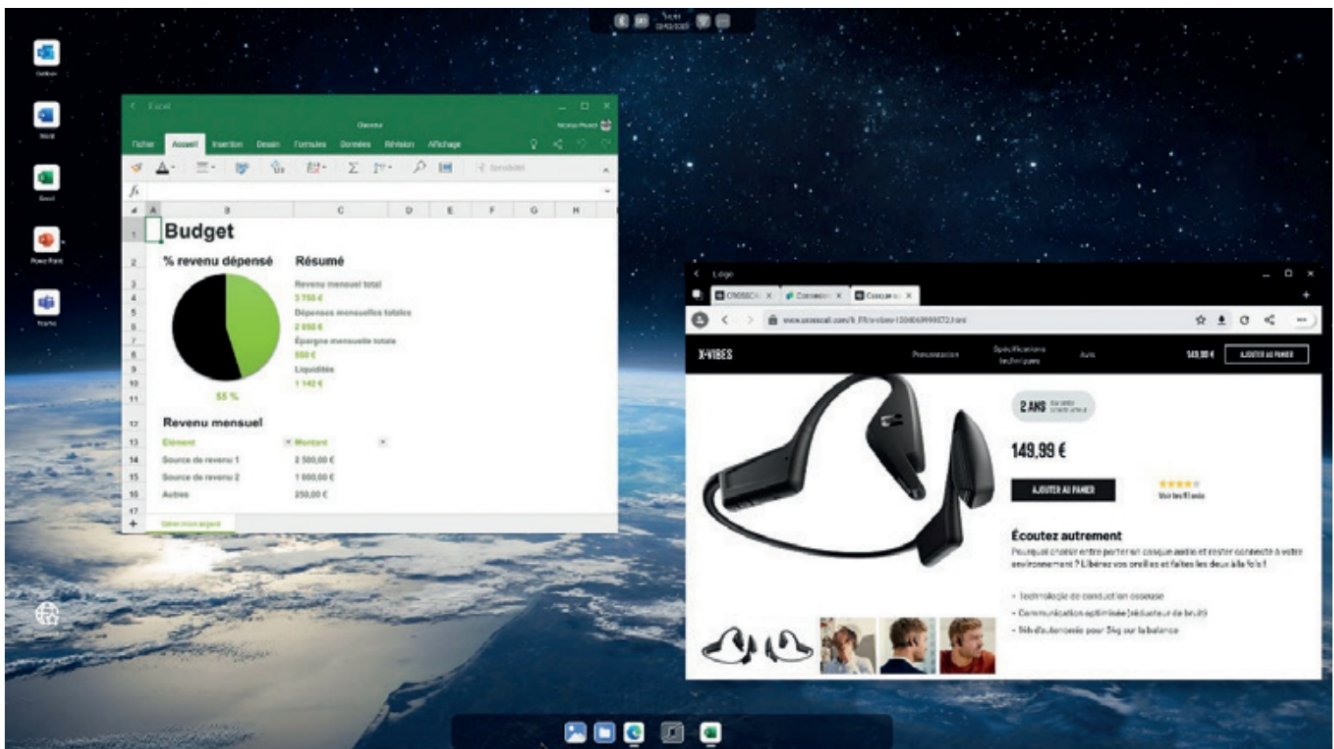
Outlook

Word

Excel

PowerPoint

Teams

Excel

Fichier Accueil Insertion Dessin Formules Données Révision Affichage

Sensibilité

| | A | B | C | D | E | F | G | H |
|---|---|---|---|---|---|---|---|---|
| 1 | | Budget | | | | | | |
| 2 | | % revenu dépensé | Résumé | | | | | |
| 3 | | | Revenu mensuel total | | | | | |
| 4 | | | 3 750 € | | | | | |
| 5 | | | Dépenses mensuelles totales | | | | | |
| 6 | | | 2 850 € | | | | | |
| 7 | | | Épargne mensuelle totale | | | | | |
| 8 | | | 900 € | | | | | |
| 9 | | | Liquidités | | | | | |
| 10 | | | 1 142 € | | | | | |
| 11 | | 55 % | | | | | | |
| 12 | | Revenu mensuel | | | | | | |
| 13 | | Élément | Montant | | | | | |
| 14 | | Source de revenu 1 | 2 500,00 € | | | | | |
| 15 | | Source de revenu 2 | 1 000,00 € | | | | | |
| 16 | | Autres | 250,00 € | | | | | |
| 17 | | | | | | | | |

Générateur budget

CROSSCA Connexion Casque

www.crosscall.com/fr_FR/x-vibes-1304069999873.html

X-VIBES Présentation Spécifications techniques Avis 149,99 € AJOUTER AU PANIER

2 ANS

149,99 €

AJOUTER AU PANIER

Voir les 11 avis

Écoutez autrement

Pourquoi choisir entre porter un casque audio et rester connecté à votre environnement ? Libérez vos oreilles et faites les deux à la fois !

• Technologie de conduction osseuse
• Communication optimisée (réducteur de bruit)
• 5h d'autonomie pour 34g sur la balance